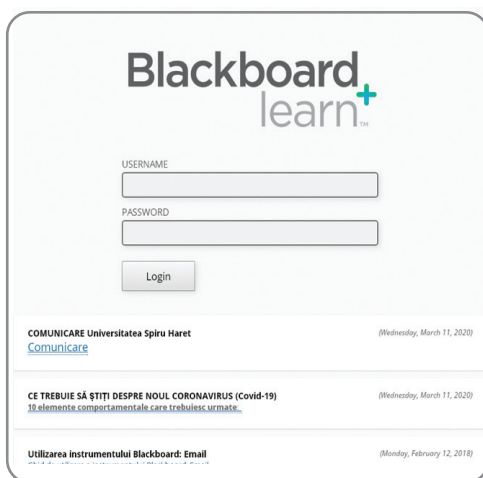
Blackboard learn™

USERNAME

PASSWORD

Login

COMUNICARE Universitatea Spiru Haret
(Wednesday, March 11, 2020)
Comunicare

CE TREBUIE SĂ ȘTIȚI DESPRE NOUL CORONAVIRUS (Covid-19)
(Wednesday, March 11, 2020)
10 elemente comportamentale care trebuiesc urmate.

Utilizarea instrumentului Blackboard: Email
(Monday, February 12, 2018)
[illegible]